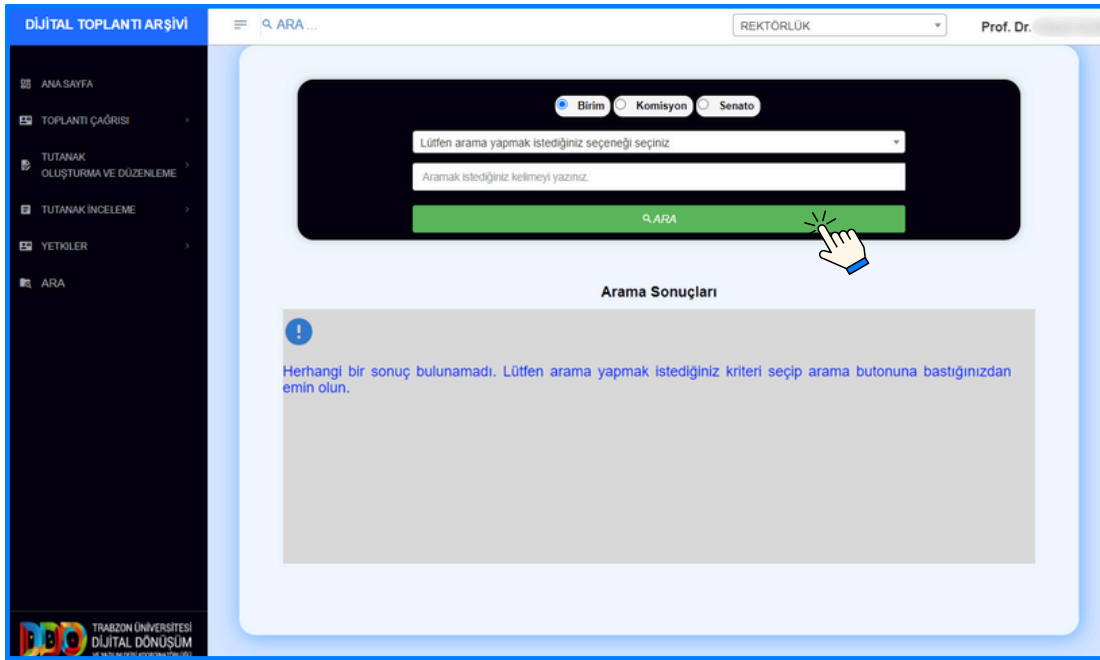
DİJİTAL TOPLANTI ARŞİVİ

ARA ...

REKTÖRLÜK

Prof. Dr. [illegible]

ANA SAYFA

TOPLANTI ÇAĞRISI

TUTANAK OLUŞTURMA VE DÜZENLEME

TUTANAK İNCELEME

YETKİLER

ARA

Birim Komisyon Senato

Lütfen arama yapmak istediğiniz seçeneği seçiniz

Aramak istediğiniz kelimeyi yazınız.

ARA

Arama Sonuçları

Herhangi bir sonuç bulunamadı. Lütfen arama yapmak istediğiniz kriteri seçip arama butonuna bastığınızdan emin olun.

TRABZON ÜNİVERSİTESİ DİJİTAL DÖNÜŞÜM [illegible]